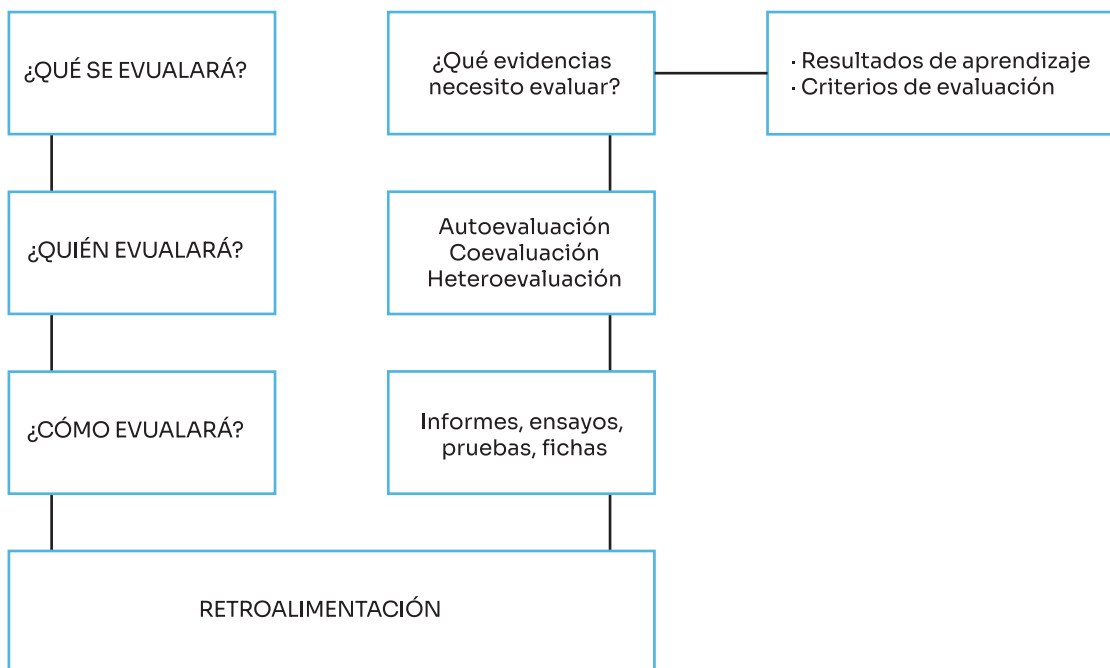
¿QUÉ SE EVUALARÁ?

¿Qué evidencias necesito evaluar?

· Resultados de aprendizaje
· Criterios de evaluación

¿QUIÉN EVUALARÁ?

Autoevaluación
Coevaluación
Heteroevaluación

¿CÓMO EVUALARÁ?

Informes, ensayos, pruebas, fichas

RETROALIMENTACIÓN